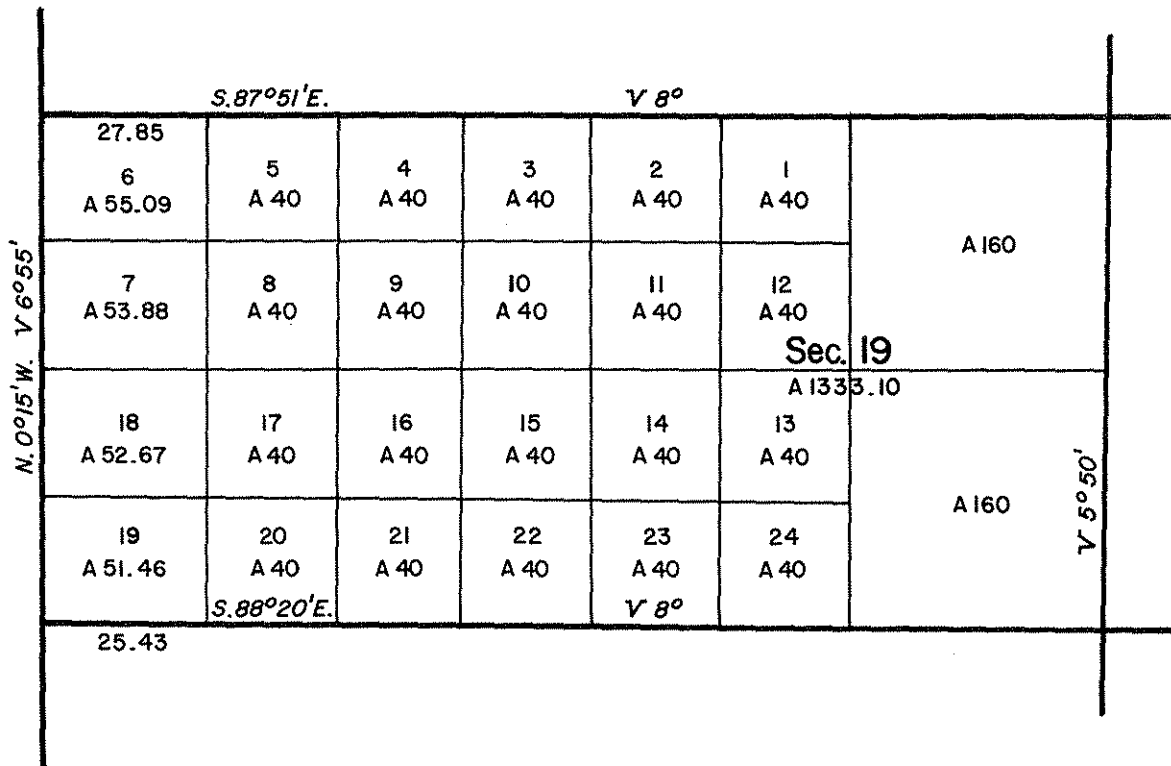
S.87°51'E.
V 8°

27.85

| 6<br>A 55.09 | 5<br>A 40 | 4<br>A 40 | 3<br>A 40 | 2<br>A 40 | 1<br>A 40 | A 160 |
|---|---|---|---|---|---|---|
| 7<br>A 53.88 | 8<br>A 40 | 9<br>A 40 | 10<br>A 40 | 11<br>A 40 | 12<br>A 40 | |
| 18<br>A 52.67 | 17<br>A 40 | 16<br>A 40 | 15<br>A 40 | 14<br>A 40 | 13<br>A 40 | A 160 |
| 19<br>A 51.46 | 20<br>A 40 | 21<br>A 40 | 22<br>A 40 | 23<br>A 40 | 24<br>A 40 | |

Sec. 19
A 1333.10

N. 0°15' W. V 6°55'

V 5°50'

S.88°20'E.
V 8°

25.43